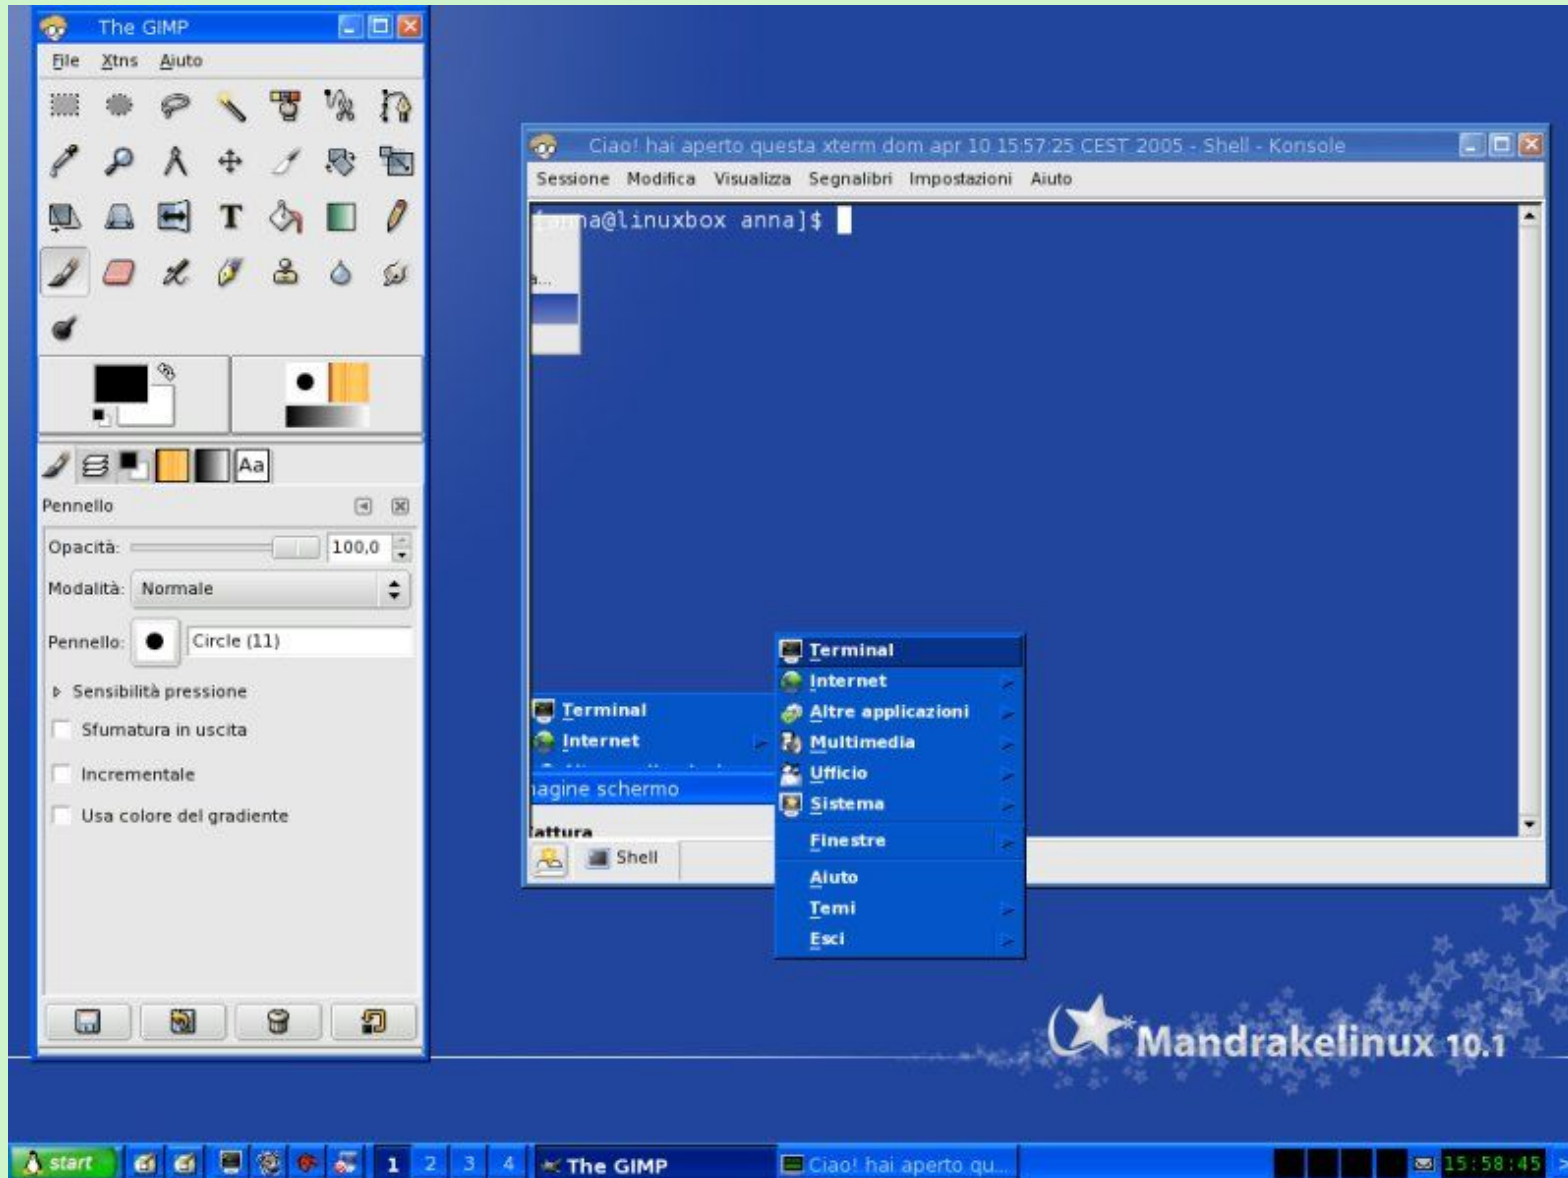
The GIMP

File Xtns Aiuto

Aa

Pennello

Opacità: 100,0

Modalità: Normale

Pennello: Circle (11)

Sensibilità pressione

Sfumatura in uscita

Incrementale

Usa colore del gradiente

Ciao! hai aperto questa xterm dom apr 10 15:57:25 CEST 2005 - Shell - Konsole

Sessione Modifica Visualizza Segnalibri Impostazioni Aiuto

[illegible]a@linuxbox anna]$

Terminal
Internet
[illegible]agine schermo
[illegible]attura

Shell

Terminal
Internet
Altre applicazioni
Multimedia
Ufficio
Sistema
Finestre
Aiuto
Temi
Esci

Mandrakelinux 10.1

start 1 2 3 4 The GIMP Ciao! hai aperto qu... 15:58:45